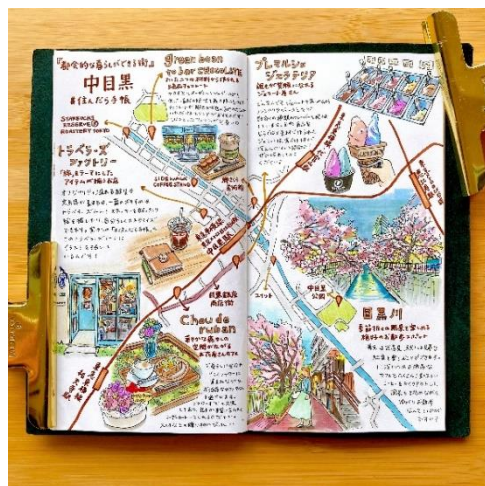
「散策好き暮らしができる街」
中目黒
目黒だらけ帳

STARBUCKS RESERVE ROASTERY TOKYO

green bean to bar CHOCOLATE

プレミルシュ ジェラテリア

トラベラーズ ファクトリー

LIDDELL COFFEE STAND

中目黒公園

Chou de ruban

目黒川

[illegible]